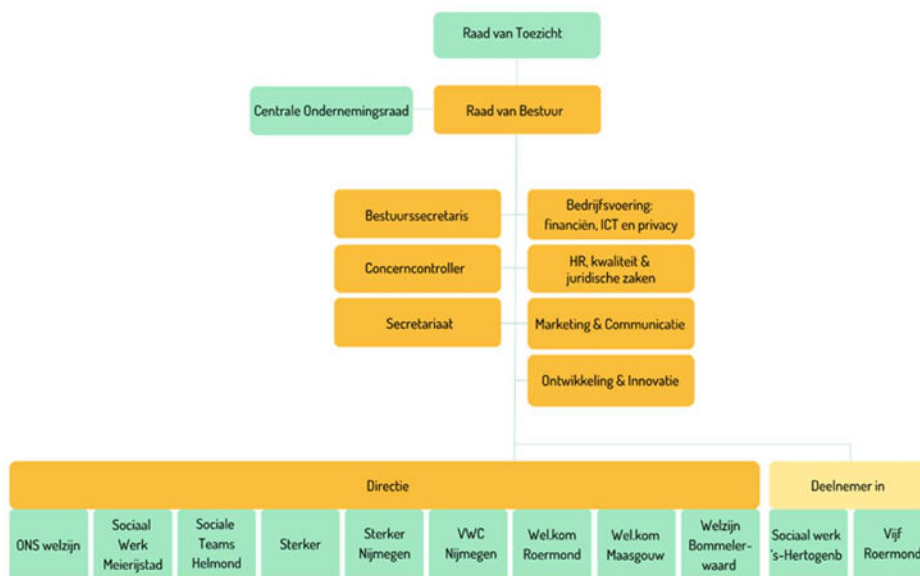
Raad van Toezicht

Centrale Ondernemingsraad

Raad van Bestuur

Bestuurssecretaris

Bedrijfsvoering: financiën, ICT en privacy

Concerncontroller

HR, kwaliteit & juridische zaken

Secretariaat

Marketing & Communicatie

Ontwikkeling & Innovatie

Directie

Deelnemer in

ONS welzijn

Sociaal Werk Meierijstad

Sociale Teams Helmond

Sterker

Sterker Nijmegen

VWC Nijmegen

Wel.kom Roermond

Wel.kom Maasgouw

Welzijn Bommelerwaard

Sociaal werk 's-Hertogenb

Vijf Roermond